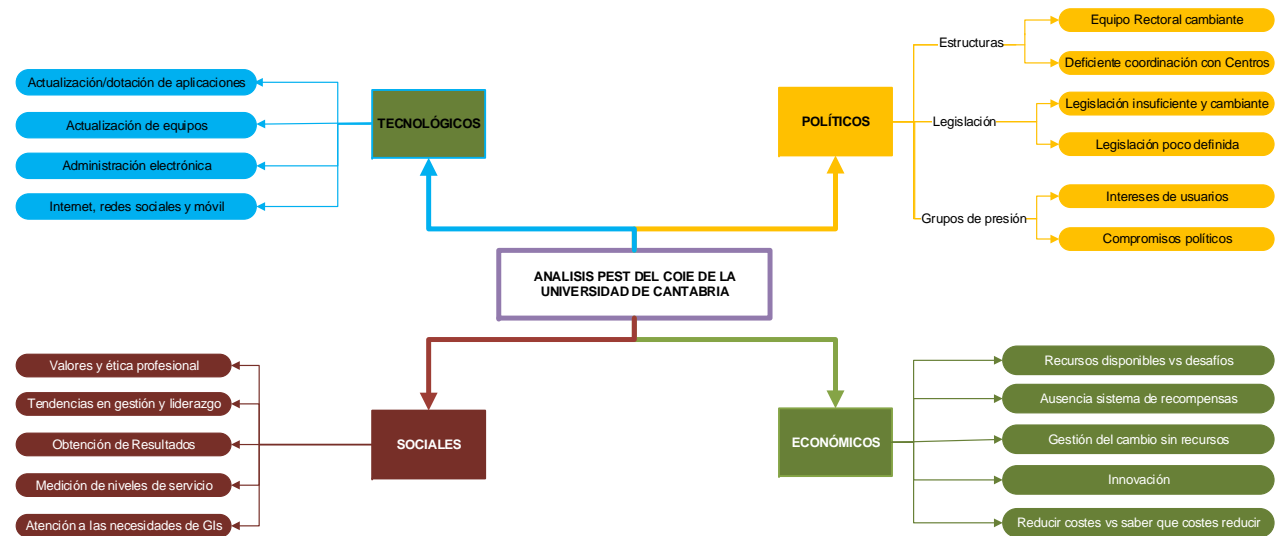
ANALISIS PEST DEL COIE DE LA UNIVERSIDAD DE CANTABRIA

TECNOLÓGICOS

Actualización/dotación de aplicaciones

Actualización de equipos

Administración electrónica

Internet, redes sociales y móvil

POLÍTICOS

Estructuras

Equipo Rectoral cambiante

Deficiente coordinación con Centros

Legislación

Legislación insuficiente y cambiante

Legislación poco definida

Grupos de presión

Intereses de usuarios

Compromisos políticos

SOCIALES

Valores y ética profesional

Tendencias en gestión y liderazgo

Obtención de Resultados

Medición de niveles de servicio

Atención a las necesidades de GIs

ECONÓMICOS

Recursos disponibles vs desafíos

Ausencia sistema de recompensas

Gestión del cambio sin recursos

Innovación

Reducir costes vs saber que costes reducir